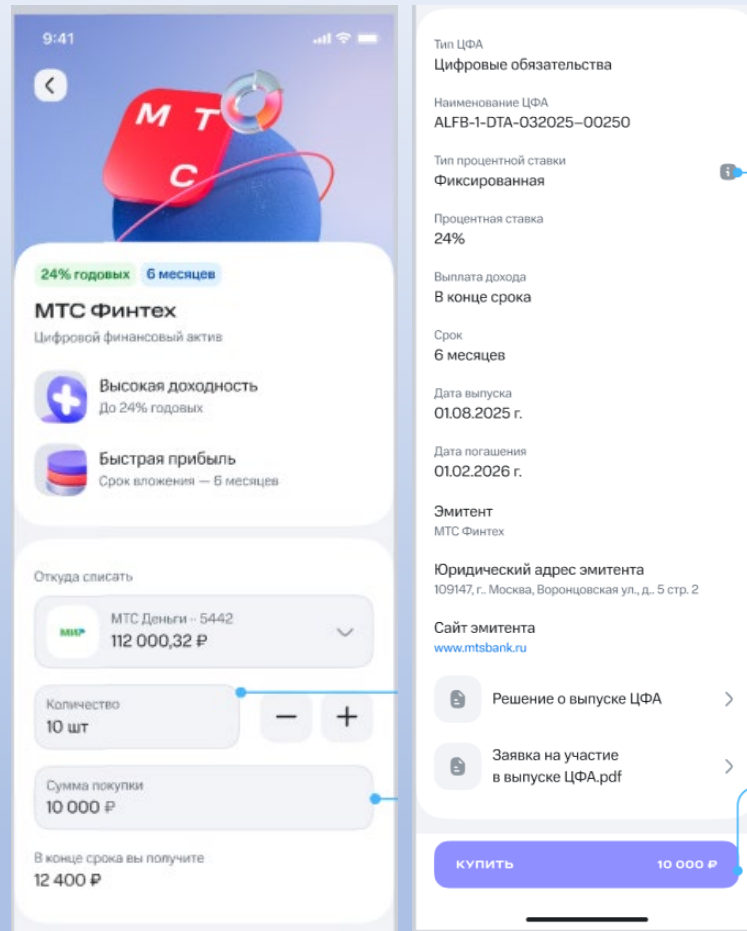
9:41

М Т С

24% годовых 6 месяцев

МТС Финтех

Цифровой финансовый актив

Высокая доходность
До 24% годовых

Быстрая прибыль
Срок вложения — 6 месяцев

Откуда списать

МИР МТС Деньги ·· 5442
112 000,32 ₽

Количество
10 шт

−
+

Сумма покупки
10 000 ₽

В конце срока вы получите
12 400 ₽

Тип ЦФА
Цифровые обязательства

Наименование ЦФА
ALFB-1-DTA-032025-00250

Тип процентной ставки
Фиксированная

Процентная ставка
24%

Выплата дохода
В конце срока

Срок
6 месяцев

Дата выпуска
01.08.2025 г.

Дата погашения
01.02.2026 г.

Эмитент
МТС Финтех

Юридический адрес эмитента
109147, г. Москва, Воронцовская ул., д. 5 стр. 2

Сайт эмитента
www.mtsbank.ru

Решение о выпуске ЦФА

Заявка на участие в выпуске ЦФА.pdf

КУПИТЬ 10 000 ₽